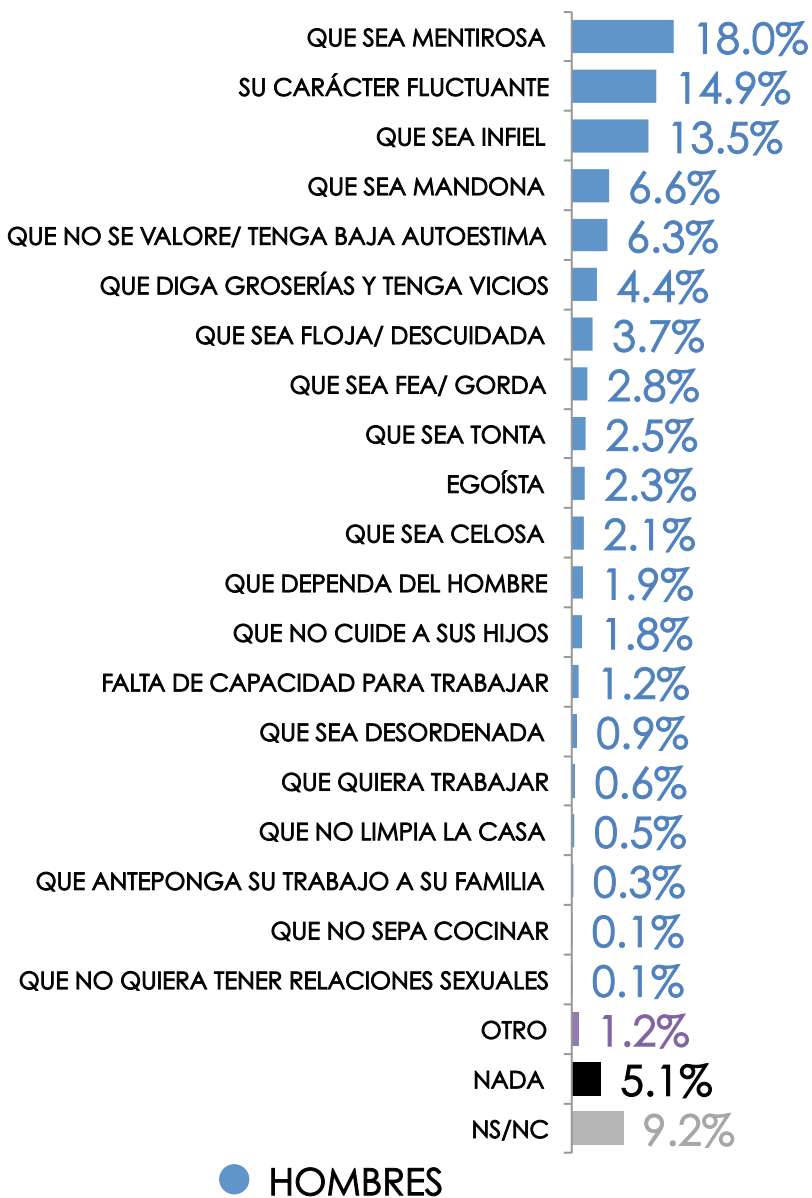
QUE SEA MENTIROSA 18.0%
SU CARÁCTER FLUCTUANTE 14.9%
QUE SEA INFIEL 13.5%
QUE SEA MANDONA 6.6%
QUE NO SE VALORE/ TENGA BAJA AUTOESTIMA 6.3%
QUE DIGA GROSERÍAS Y TENGA VICIOS 4.4%
QUE SEA FLOJA/ DESCUIDADA 3.7%
QUE SEA FEA/ GORDA 2.8%
QUE SEA TONTA 2.5%
EGOÍSTA 2.3%
QUE SEA CELOSA 2.1%
QUE DEPENDA DEL HOMBRE 1.9%
QUE NO CUIDE A SUS HIJOS 1.8%
FALTA DE CAPACIDAD PARA TRABAJAR 1.2%
QUE SEA DESORDENADA 0.9%
QUE QUIERA TRABAJAR 0.6%
QUE NO LIMPIA LA CASA 0.5%
QUE ANTEPONGA SU TRABAJO A SU FAMILIA 0.3%
QUE NO SEPA COCINAR 0.1%
QUE NO QUIERA TENER RELACIONES SEXUALES 0.1%
OTRO 1.2%
NADA 5.1%
NS/NC 9.2%
HOMBRES